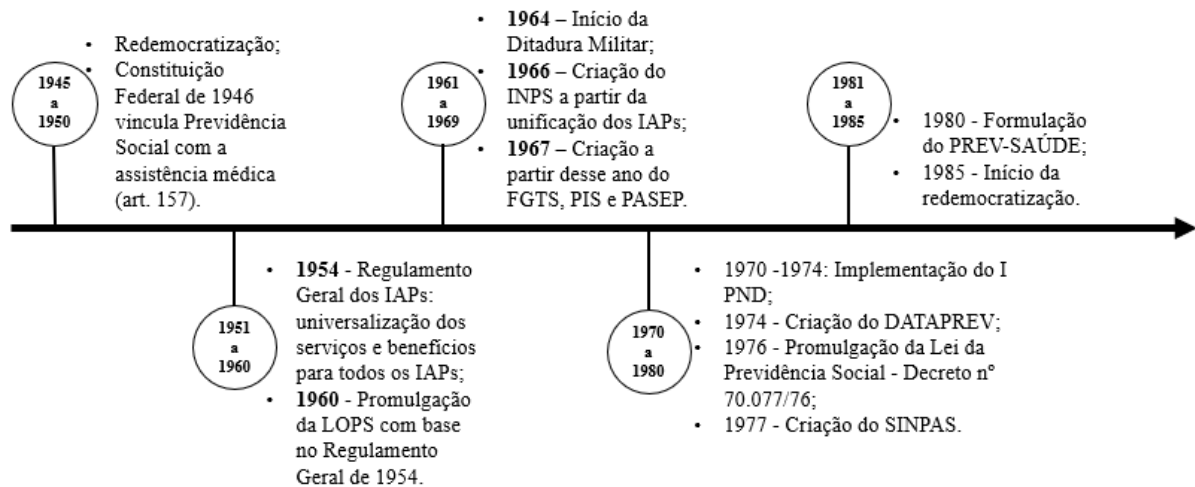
1945
a
1950

- Redemocratização;
- Constituição Federal de 1946 vincula Previdência Social com a assistência médica (art. 157).

1951
a
1960

- **1954** - Regulamento Geral dos IAPs: universalização dos serviços e benefícios para todos os IAPs;
- **1960** - Promulgação da LOPS com base no Regulamento Geral de 1954.

1961
a
1969

- **1964** – Início da Ditadura Militar;
- **1966** – Criação do INPS a partir da unificação dos IAPs;
- **1967** – Criação a partir desse ano do FGTS, PIS e PASEP.

1970
a
1980

- 1970 -1974: Implementação do I PND;
- 1974 - Criação do DATAPREV;
- 1976 - Promulgação da Lei da Previdência Social - Decreto n° 70.077/76;
- 1977 - Criação do SINPAS.

1981
a
1985

- 1980 - Formulação do PREV-SAÚDE;
- 1985 - Início da redemocratização.